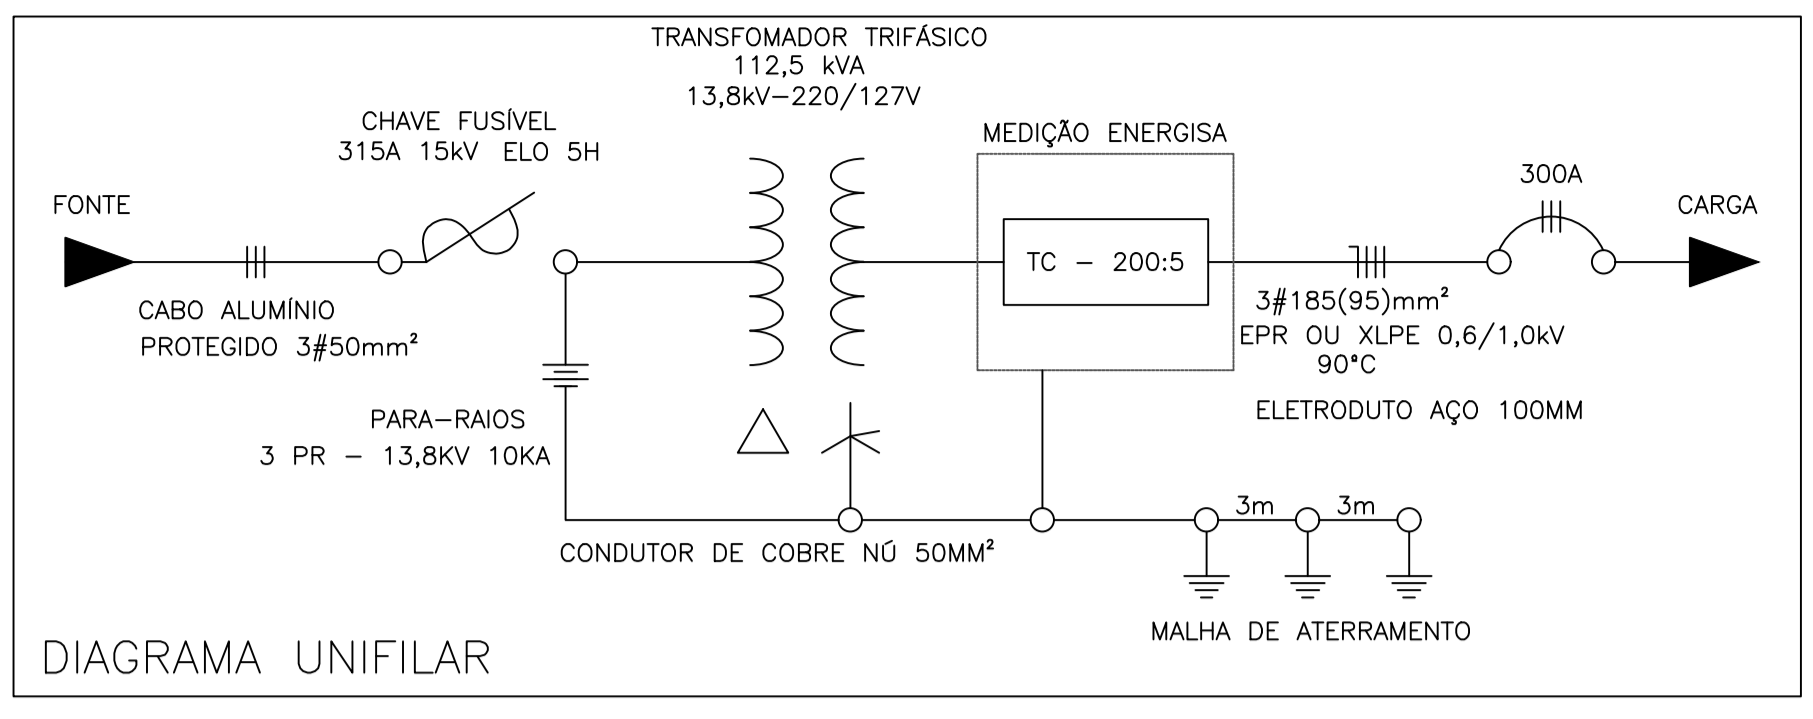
TRANSFOMADOR TRIFÁSICO
112,5 kVA
13,8kV–220/127V

CHAVE FUSÍVEL
315A 15kV ELO 5H

MEDIÇÃO ENERGISA

FONTE

TC – 200:5

300A

CARGA

CABO ALUMÍNIO
PROTEGIDO 3#50mm²

3#185(95)mm²
EPR OU XLPE 0,6/1,0kV
90°C

ELETRODUTO AÇO 100MM

PARA–RAIOS
3 PR – 13,8KV 10KA

3m 3m

CONDUTOR DE COBRE NÚ 50MM²

MALHA DE ATERRAMENTO

DIAGRAMA UNIFILAR